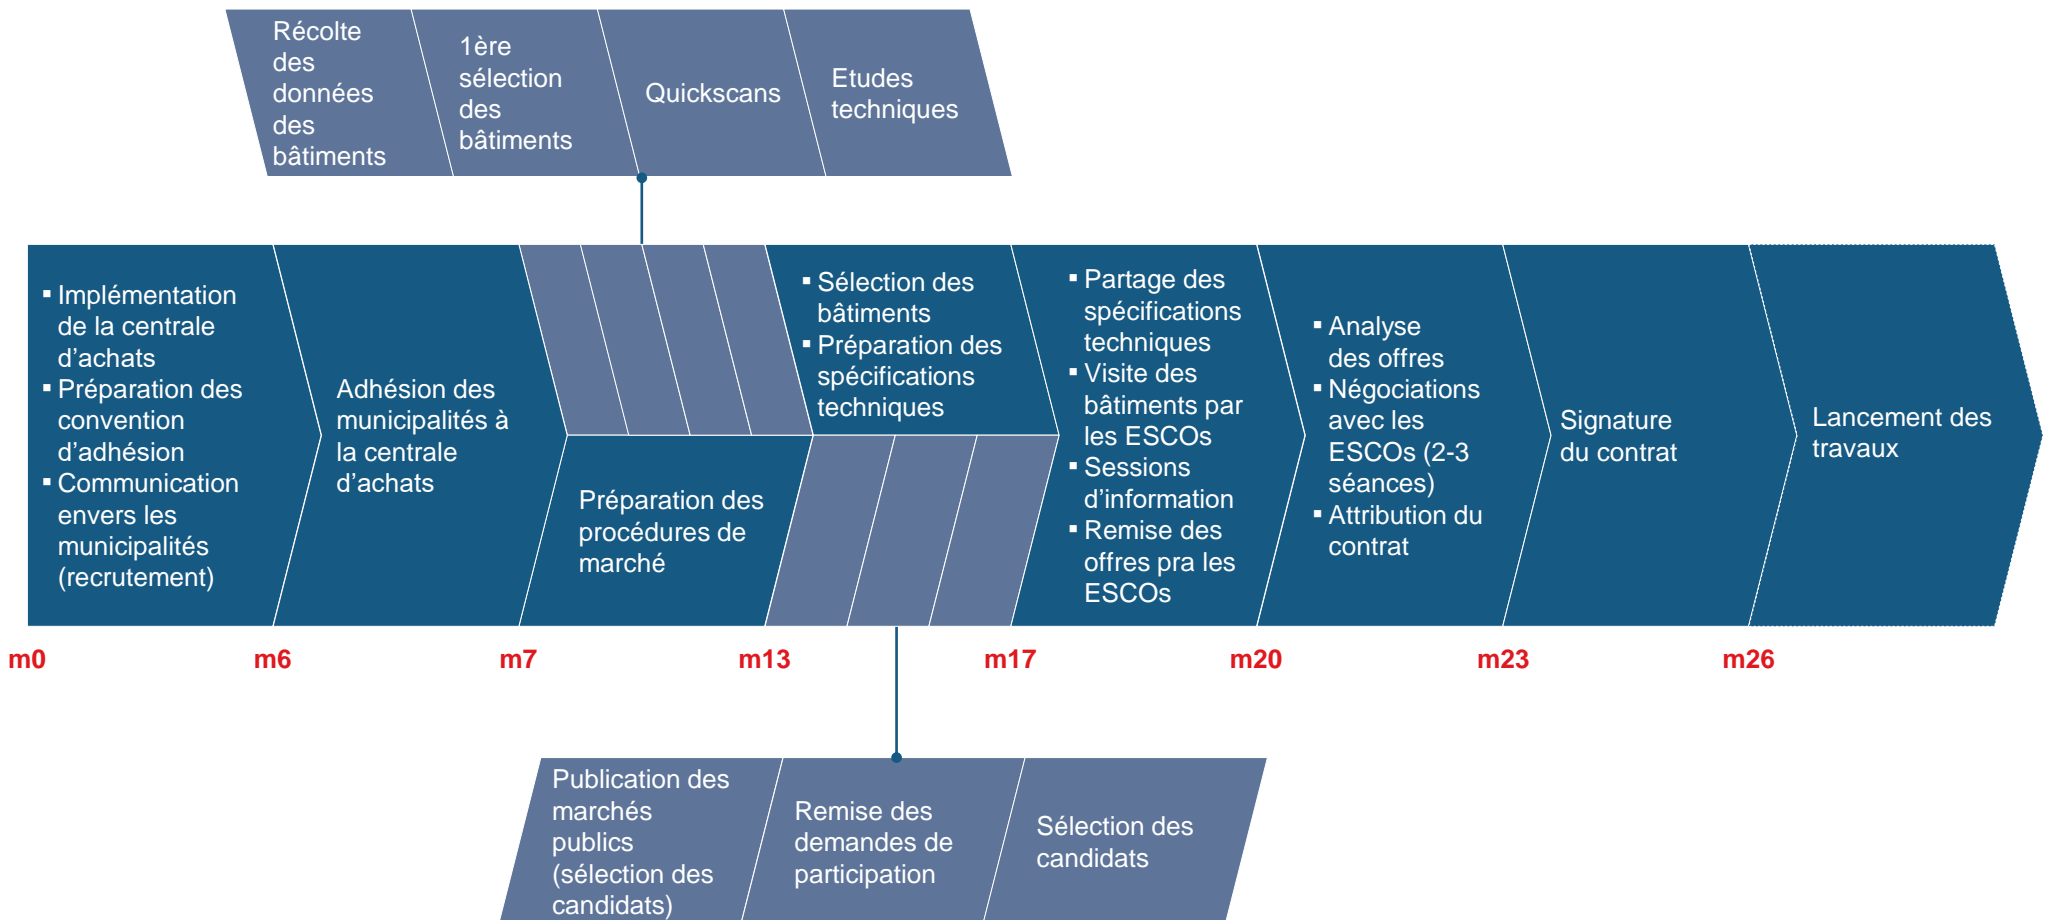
Récolte des données des bâtiments

1ère sélection des bâtiments

Quickscans

Etudes techniques

▪ Implémentation de la centrale d’achats
▪ Préparation des convention d’adhésion
▪ Communication envers les municipalités (recrutement)

Adhésion des municipalités à la centrale d’achats

Préparation des procédures de marché

▪ Sélection des bâtiments
▪ Préparation des spécifications techniques

▪ Partage des spécifications techniques
▪ Visite des bâtiments par les ESCOs
▪ Sessions d’information
▪ Remise des offres pra les ESCOs

▪ Analyse des offres
▪ Négociations avec les ESCOs (2-3 séances)
▪ Attribution du contrat

Signature du contrat

Lancement des travaux

m0 m6 m7 m13 m17 m20 m23 m26

Publication des marchés publics (sélection des candidats)

Remise des demandes de participation

Sélection des candidats